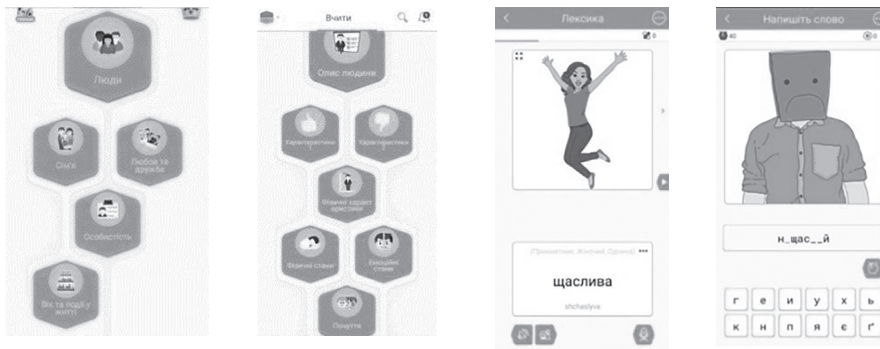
Люди

Сім'я

Любов та дружба

Особистість

Вік та події у житті

Вчити

Опис людини

Характеристика

Характеристика

Фізичні характеристики

Фізичний стан

Емоційні стани

Почуття

Лексика

0

(Прикметник, Жіночий, Однина)

щаслива

shchaslyva

Напишіть слово

40

0

н_щас__й

г е и у х ь

к н п я є ґ